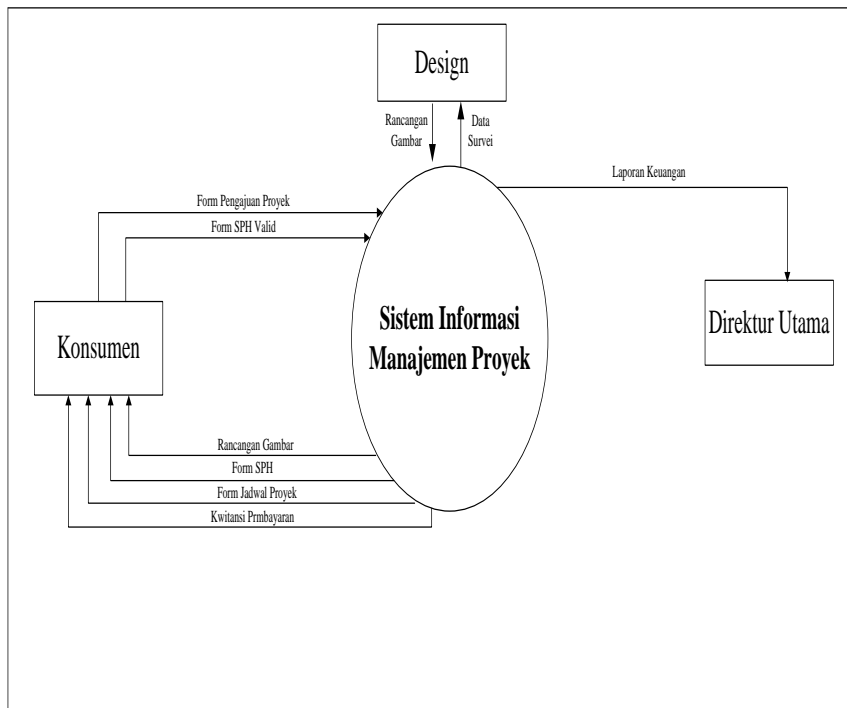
Design

Rancangan Gambar

Data Survei

Laporan Keuangan

Form Pengajuan Proyek

Form SPH Valid

Konsumen

Sistem Informasi Manajemen Proyek

Direktur Utama

Rancangan Gambar

Form SPH

Form Jadwal Proyek

Kwitansi Prmbayaran